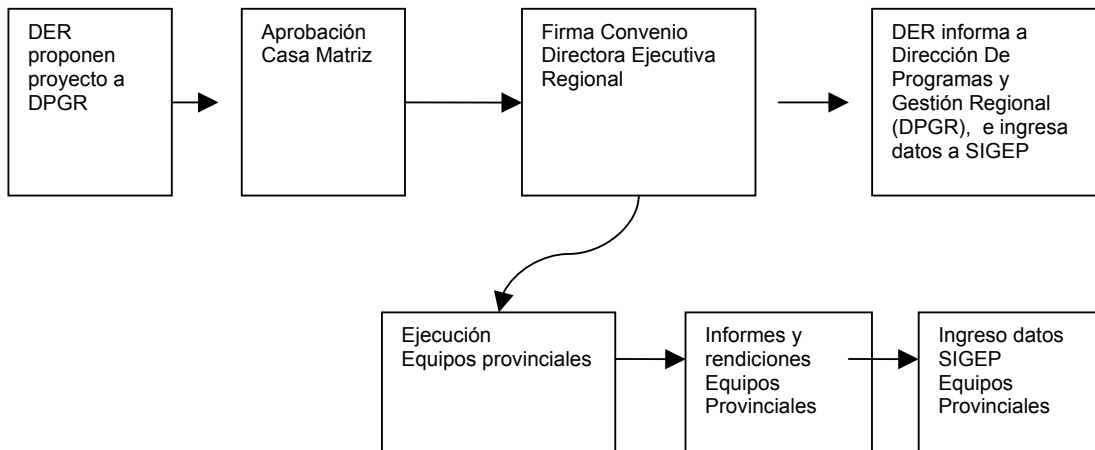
DER proponen proyecto a DPGR

Aprobación Casa Matriz

Firma Convenio Directora Ejecutiva Regional

DER informa a Dirección De Programas y Gestión Regional (DPGR), e ingresa datos a SIGEP

Ejecución Equipos provinciales

Informes y rendiciones Equipos Provinciales

Ingreso datos SIGEP Equipos Provinciales